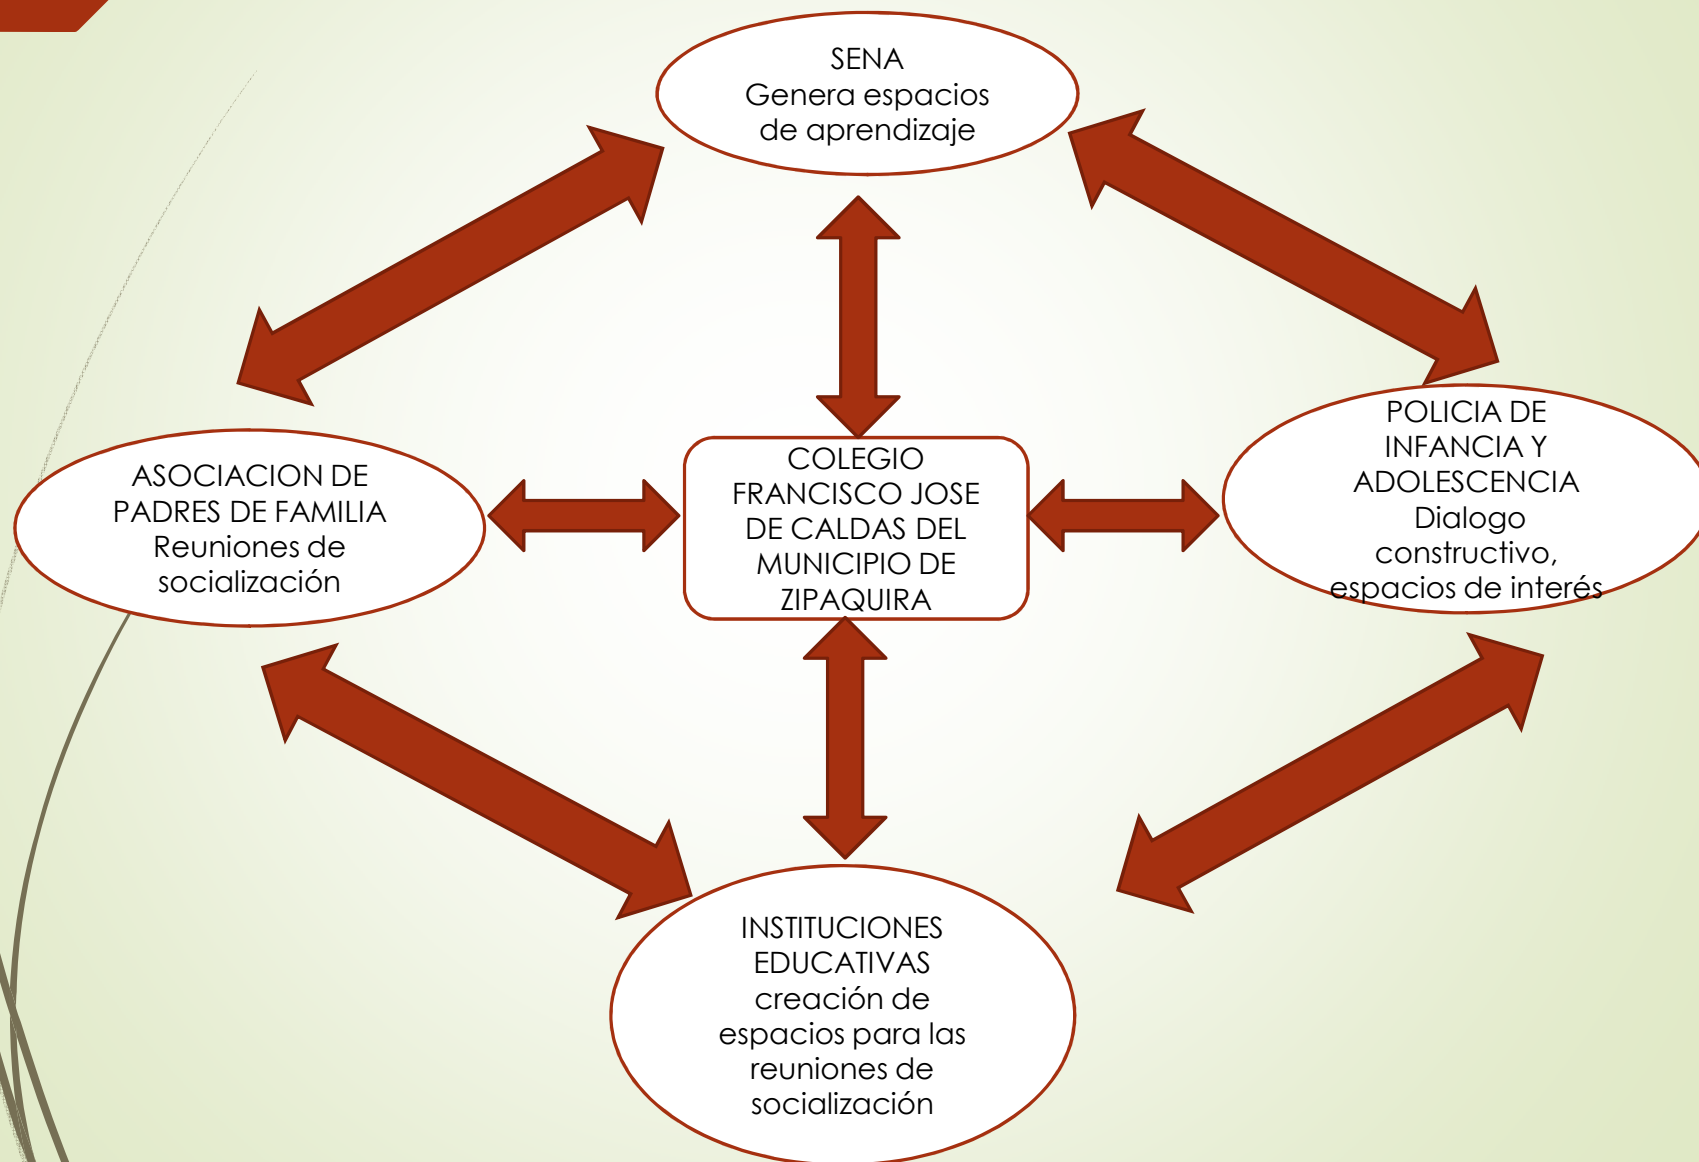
SENA
Genera espacios de aprendizaje

ASOCIACION DE PADRES DE FAMILIA
Reuniones de socialización

COLEGIO FRANCISCO JOSE DE CALDAS DEL MUNICIPIO DE ZIPAQUIRA

POLICIA DE INFANCIA Y ADOLESCENCIA
Dialogo constructivo, espacios de interés

INSTITUCIONES EDUCATIVAS
creación de espacios para las reuniones de socialización